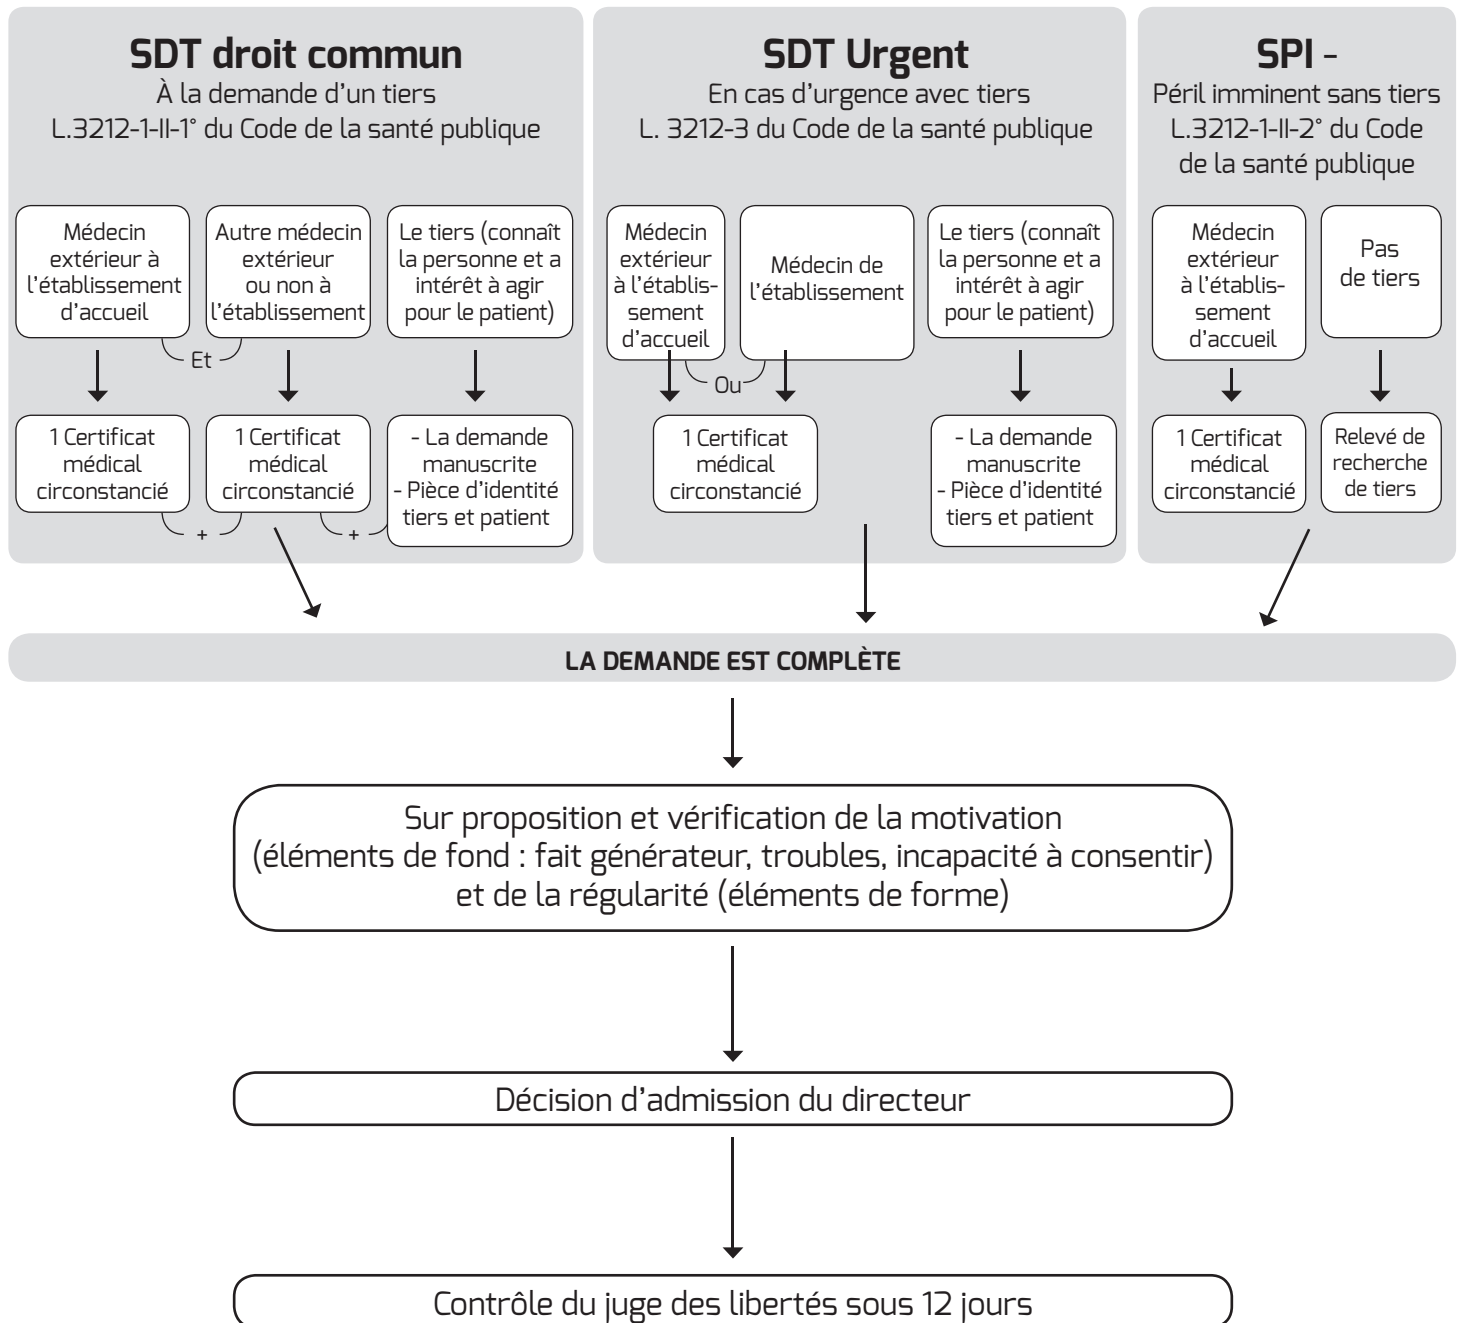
**SDT droit commun**
À la demande d'un tiers
L.3212-1-II-1° du Code de la santé publique

Médecin extérieur à l'établissement d'accueil

Et

Autre médecin extérieur ou non à l'établissement

Le tiers (connaît la personne et a intérêt à agir pour le patient)

1 Certificat médical circonstancié

+

1 Certificat médical circonstancié

+

- La demande manuscrite
- Pièce d'identité tiers et patient

**SDT Urgent**
En cas d'urgence avec tiers
L. 3212-3 du Code de la santé publique

Médecin extérieur à l'établissement d'accueil

Ou

Médecin de l'établissement

Le tiers (connaît la personne et a intérêt à agir pour le patient)

1 Certificat médical circonstancié

- La demande manuscrite
- Pièce d'identité tiers et patient

**SPI** -
Péril imminent sans tiers
L.3212-1-II-2° du Code de la santé publique

Médecin extérieur à l'établissement d'accueil

Pas de tiers

1 Certificat médical circonstancié

Relevé de recherche de tiers

LA DEMANDE EST COMPLÈTE

Sur proposition et vérification de la motivation (éléments de fond : fait générateur, troubles, incapacité à consentir) et de la régularité (éléments de forme)

Décision d'admission du directeur

Contrôle du juge des libertés sous 12 jours